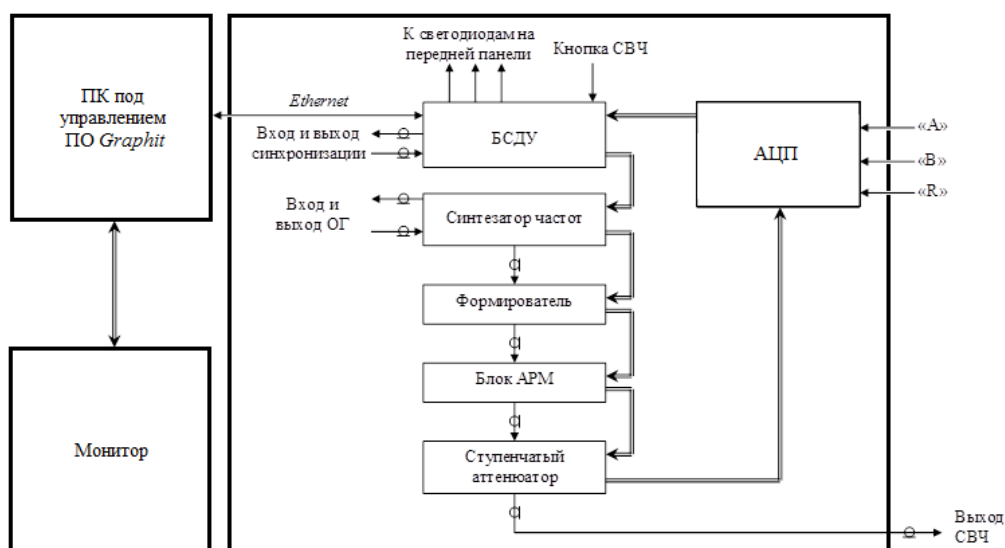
ПК под управлением ПО *Graphit*

Монитор

К светодиодам на передней панели

Кнопка СВЧ

Ethernet

Вход и выход синхронизации

БСДУ

АЦП

«A»

«B»

«R»

Вход и выход ОГ

Синтезатор частот

Формирователь

Блок АРМ

Ступенчатый аттенюатор

Выход СВЧ